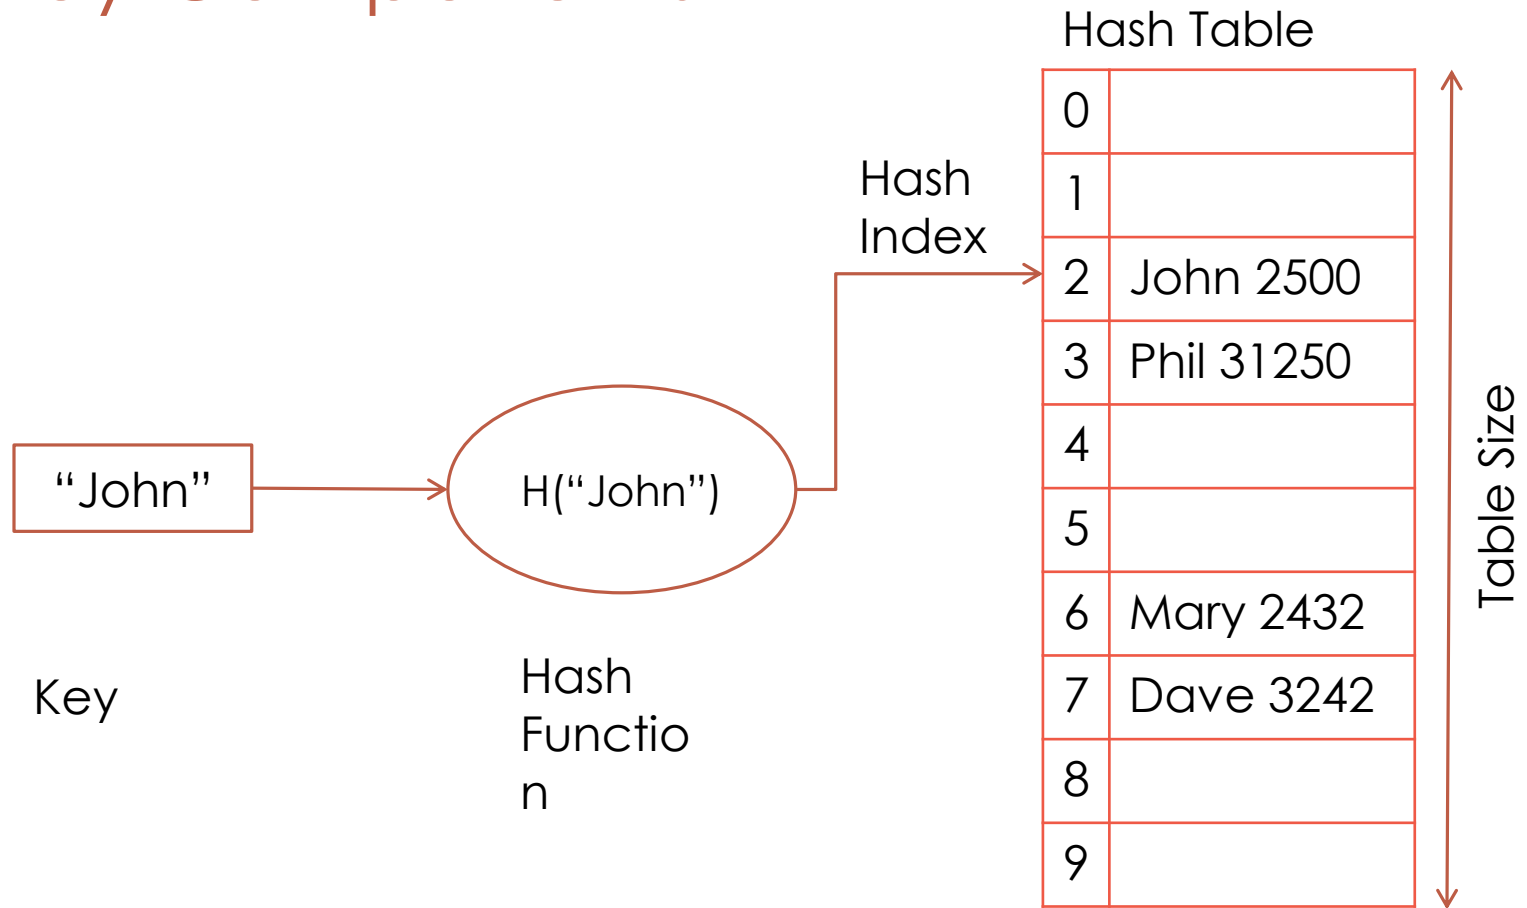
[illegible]

Hash Table

| | |
|---|---|
| 0 | |
| 1 | |
| 2 | John 2500 |
| 3 | Phil 31250 |
| 4 | |
| 5 | |
| 6 | Mary 2432 |
| 7 | Dave 3242 |
| 8 | |
| 9 | |

Hash Index

“John”

H(“John”)

Key

Hash Function

Table Size